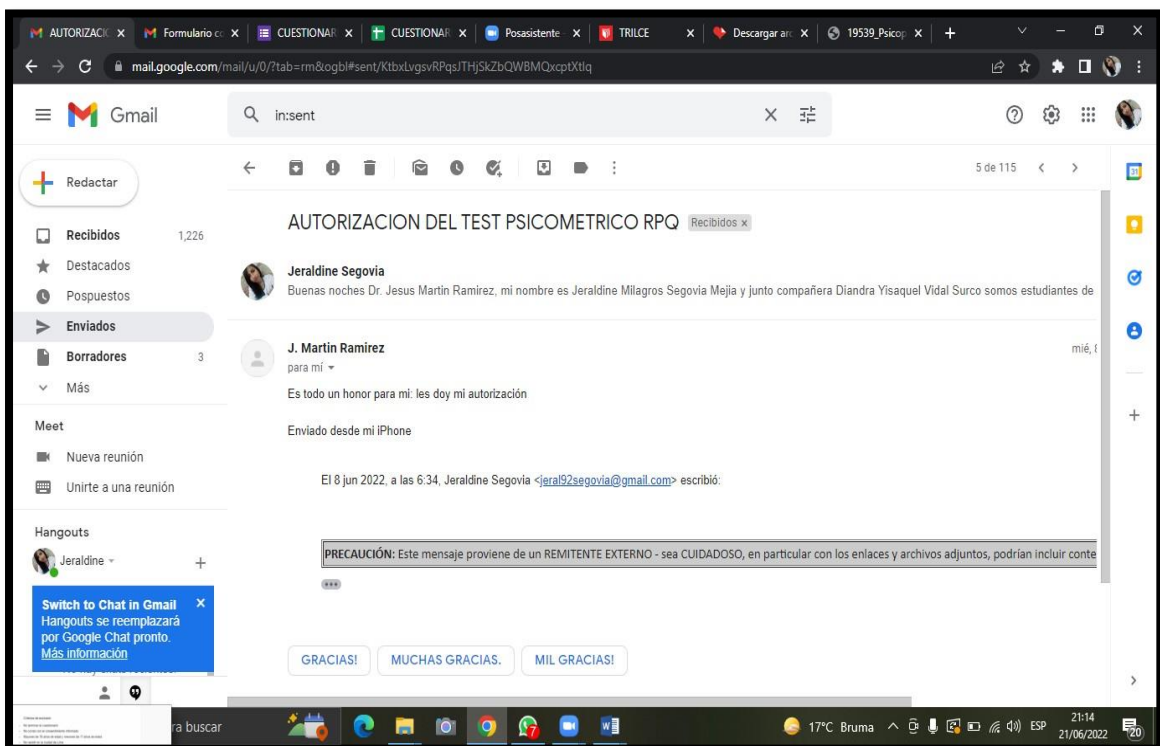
AUTORIZACIÓ × Formulario c × CUESTIONAR × CUESTIONAR × Posasistente × TRILCE × Descargar ar × 19539_Psicop × +

mail.google.com/mail/u/0/?tab=rm&ogbl#sent/KtbxLvgsvRPqsJTHjSkZbQWBMQxcptXtlq

Gmail

in:sent

Redactar

Recibidos 1,226
Destacados
Pospuestos
Enviados
Borradores 3
Más

Meet
Nueva reunión
Unirte a una reunión

Hangouts
Jeraldine

Switch to Chat in Gmail ×
Hangouts se reemplazará por Google Chat pronto.
Más información

5 de 115

AUTORIZACION DEL TEST PSICOMETRICO RPQ Recibidos ×

Jeraldine Segovia
Buenas noches Dr. Jesus Martin Ramirez, mi nombre es Jeraldine Milagros Segovia Mejia y junto compañera Diandra Yisaquel Vidal Surco somos estudiantes de

J. Martin Ramirez
para mí
mié, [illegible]

Es todo un honor para mi: les doy mi autorización

Enviado desde mi iPhone

El 8 jun 2022, a las 6:34, Jeraldine Segovia <jeral92segovia@gmail.com> escribió:

PRECAUCIÓN: Este mensaje proviene de un REMITENTE EXTERNO - sea CUIDADOSO, en particular con los enlaces y archivos adjuntos, podrían incluir conte

GRACIAS! MUCHAS GRACIAS. MIL GRACIAS!

ra buscar

17°C Bruma ESP 21:14 21/06/2022 20